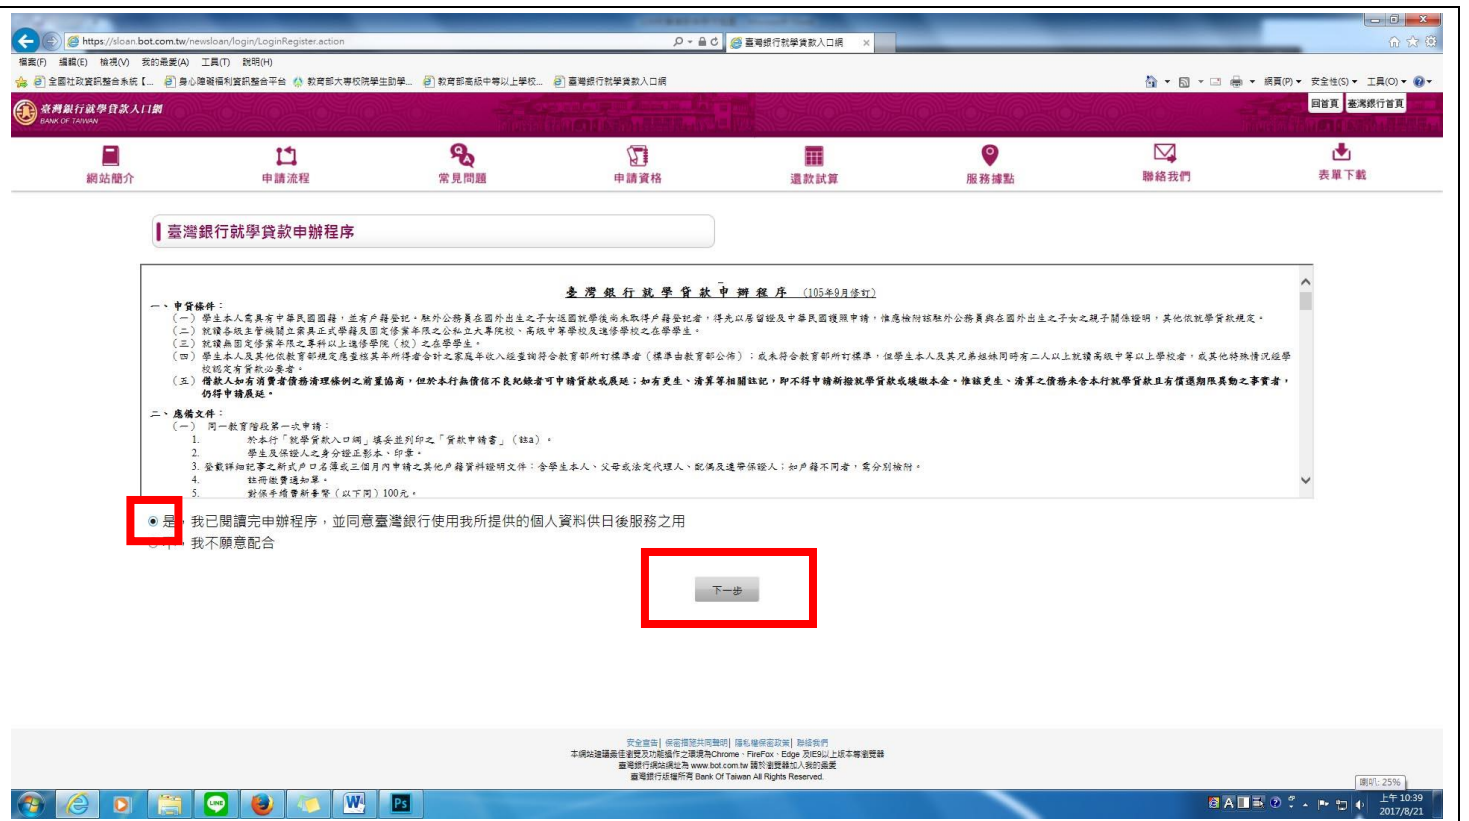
https://sloan.bot.com.tw/newsloan/login/LoginRegister.action
臺灣銀行就學貸款入口網

檔案(F) 編輯(E) 檢視(V) 我的最愛(A) 工具(T) 說明(H)

全國社政資訊整合系統【... 身心障礙福利資訊整合平台 教育部大專校院學生助學... 教育部高級中等以上學校... 臺灣銀行就學貸款入口網

網頁(P) 安全性(S) 工具(O)

臺灣銀行就學貸款入口網
BANK OF TAIWAN

回首頁 臺灣銀行首頁

網站簡介 申請流程 常見問題 申請資格 還款試算 服務據點 聯絡我們 表單下載

臺灣銀行就學貸款申辦程序

臺灣銀行就學貸款申辦程序 (105年9月修訂)

一、申貸條件：
(一) 學生本人需具有中華民國國籍，並有戶籍登記。駐外公務員在國外出生之子女返國就學後尚未取得戶籍登記者，得先以居留證及中華民國護照申請，惟應檢附該駐外公務員與在國外出生之子女之親子關係證明，其他依就學貸款規定。
(二) 就讀各級主管機關立案具正式學籍及固定修業年限之公私立大專院校、高級中等學校及進修學校之在學學生。
(三) 就讀無固定修業年限之專科以上進修學院(校)之在學學生。
(四) 學生本人及其他教育部規定應查核其年所得者合計之家庭年收入經查調符合教育部所訂標準者(標準由教育部公佈)；或未符合教育部所訂標準，但學生本人及其兄弟姐妹同時有二人以上就讀高級中等以上學校者，或其他特殊情況經學校認定有貸款必要者。
(五) 借款人如有消費者債務清理條例之前置協商，但於本行無債信不良紀錄者可申請貸款或展延；如有更生、清算等相關註記，即不得申請新撥就學貸款或緩繳本金。惟該更生、清算之債務未含本行就學貸款且有償還期限異動之事實者，仍得申請展延。

二、應備文件：
(一) 同一教育階段第一次申請：
1. 於本行「就學貸款入口網」填妥並列印之「貸款申請書」(註a)。
2. 學生及保證人之身分證正影本、印章。
3. 登載詳細記事之新式戶口名簿或三個月內申請之其他戶籍資料證明文件：含學生本人、父母或法定代理人、配偶及連帶保證人；如戶籍不同者，需分別檢附。
4. 註冊繳費通知單。
5. 對保手續費新臺幣(以下同)100元。

是，我已閱讀完申辦程序，並同意臺灣銀行使用我所提供的個人資料供日後服務之用
否，我不願意配合

下一步

安全宣告 | 個資揭露共同聲明 | 隱私權保密政策 | 聯絡我們
本網站建議最佳瀏覽及功能操作之環境為Chrome、FireFox、Edge 及IE9以上版本等瀏覽器
臺灣銀行網站網址為 www.bot.com.tw 請於瀏覽器加入我的最愛
臺灣銀行版權所有 Bank Of Taiwan All Rights Reserved.

縮放: 25%

上午 10:39
2017/8/21